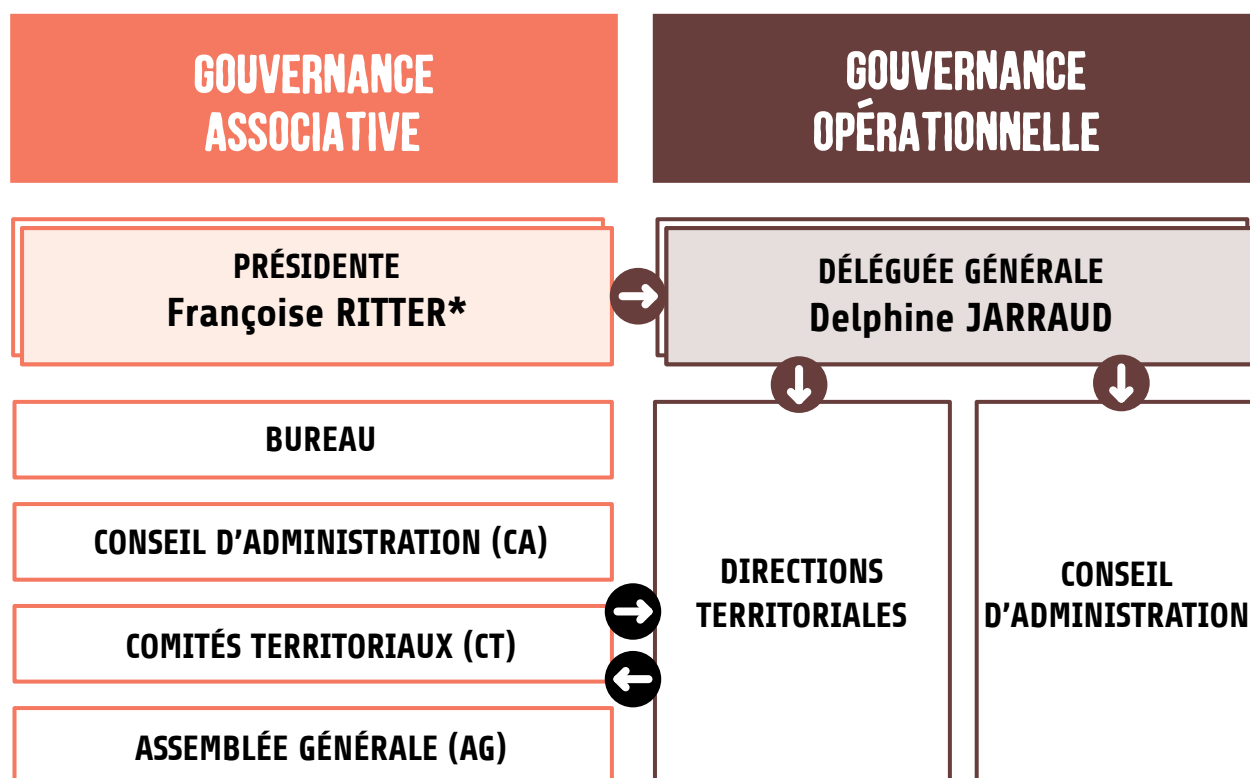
GOUVERNANCE ASSOCIATIVE

GOUVERNANCE OPÉRATIONNELLE

PRÉSIDENTE
Françoise RITTER*

DÉLÉGUÉE GÉNÉRALE
Delphine JARRAUD

BUREAU

CONSEIL D'ADMINISTRATION (CA)

COMITÉS TERRITORIAUX (CT)

ASSEMBLÉE GÉNÉRALE (AG)

DIRECTIONS TERRITORIALES

CONSEIL D'ADMINISTRATION